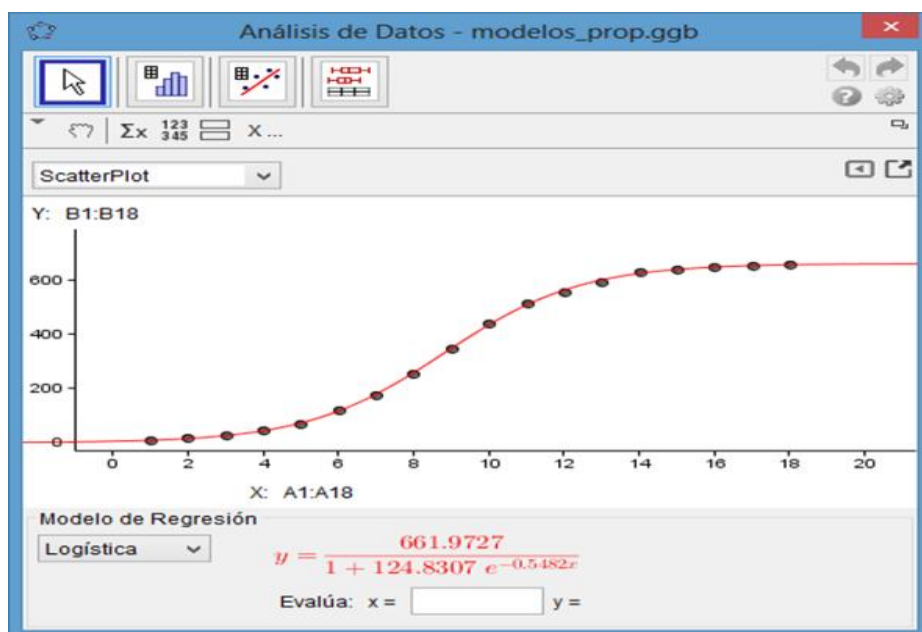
Análisis de Datos - modelos_prop.ggb

Σx $\frac{123}{345}$ x...

ScatterPlot

Y: B1:B18

600
400
200
0

0 2 4 6 8 10 12 14 16 18 20

X: A1:A18

Modelo de Regresión

Logística

$y = \frac{661.9727}{1 + 124.8307\ e^{-0.5482x}}$

Evalúa: x = y =